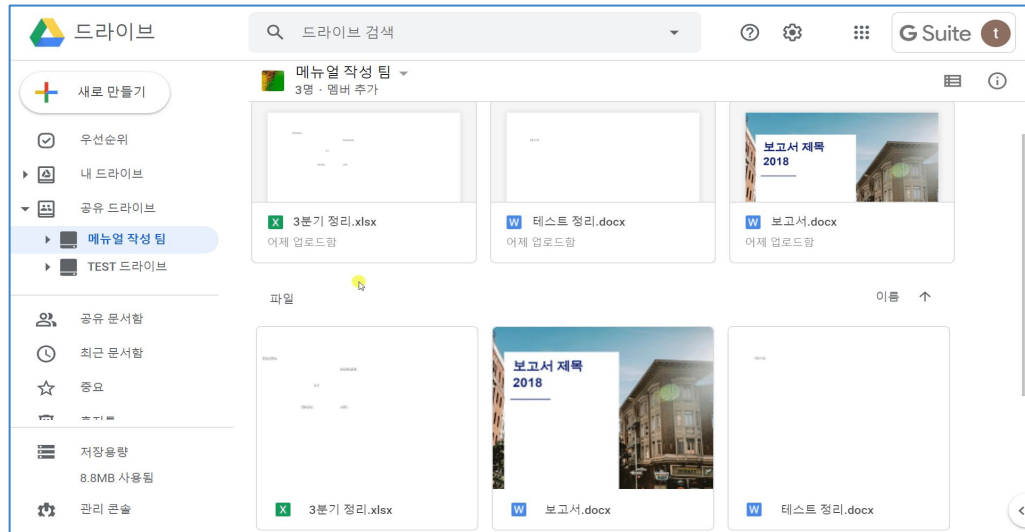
드라이브

드라이브 검색

G Suite

t

새로 만들기

우선순위

내 드라이브

공유 드라이브

메뉴얼 작성 팀

TEST 드라이브

공유 문서함

최근 문서함

중요

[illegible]

저장용량

8.8MB 사용됨

관리 콘솔

메뉴얼 작성 팀

3명 · 멤버 추가

3분기 정리.xlsx

어제 업로드함

테스트 정리.docx

어제 업로드함

보고서 제목 2018

보고서.docx

어제 업로드함

파일

이름

3분기 정리.xlsx

보고서 제목 2018

보고서.docx

테스트 정리.docx